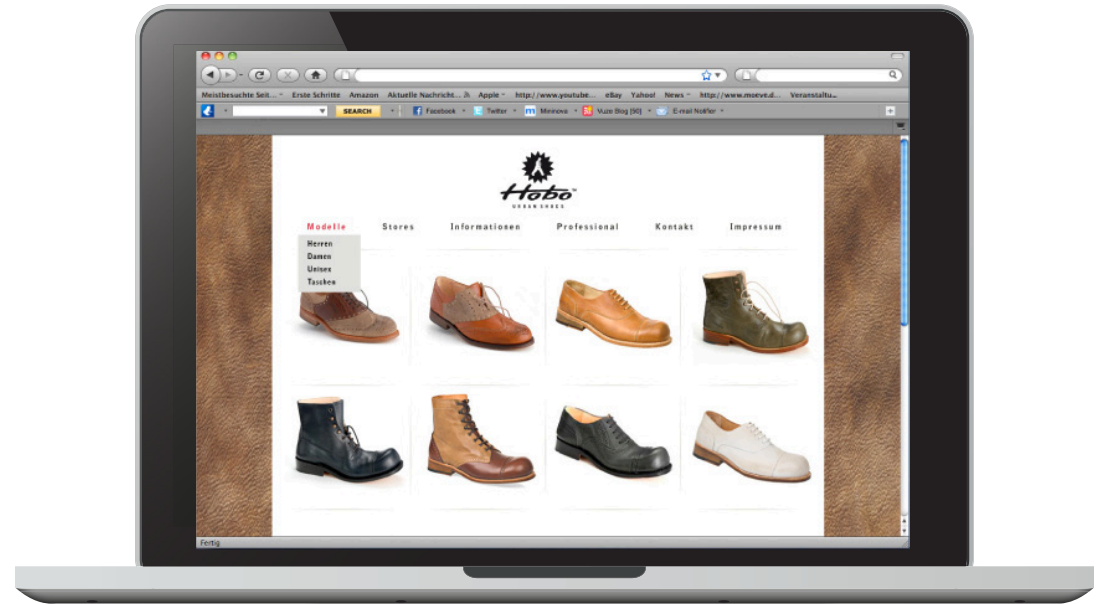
Meistbesuchte Seit... Erste Schritte Amazon Aktuelle Nachricht... Apple http://www.youtube... eBay Yahoo! News http://www.moeve.d... Veranstaltu...

SEARCH Facebook Twitter Mininova Vuze Blog [90] E-mail Notifier

Hobo™
URBAN SHOES

Modelle Stores Informationen Professional Kontakt Impressum

Herren
Damen
Unisex
Taschen

Fertig